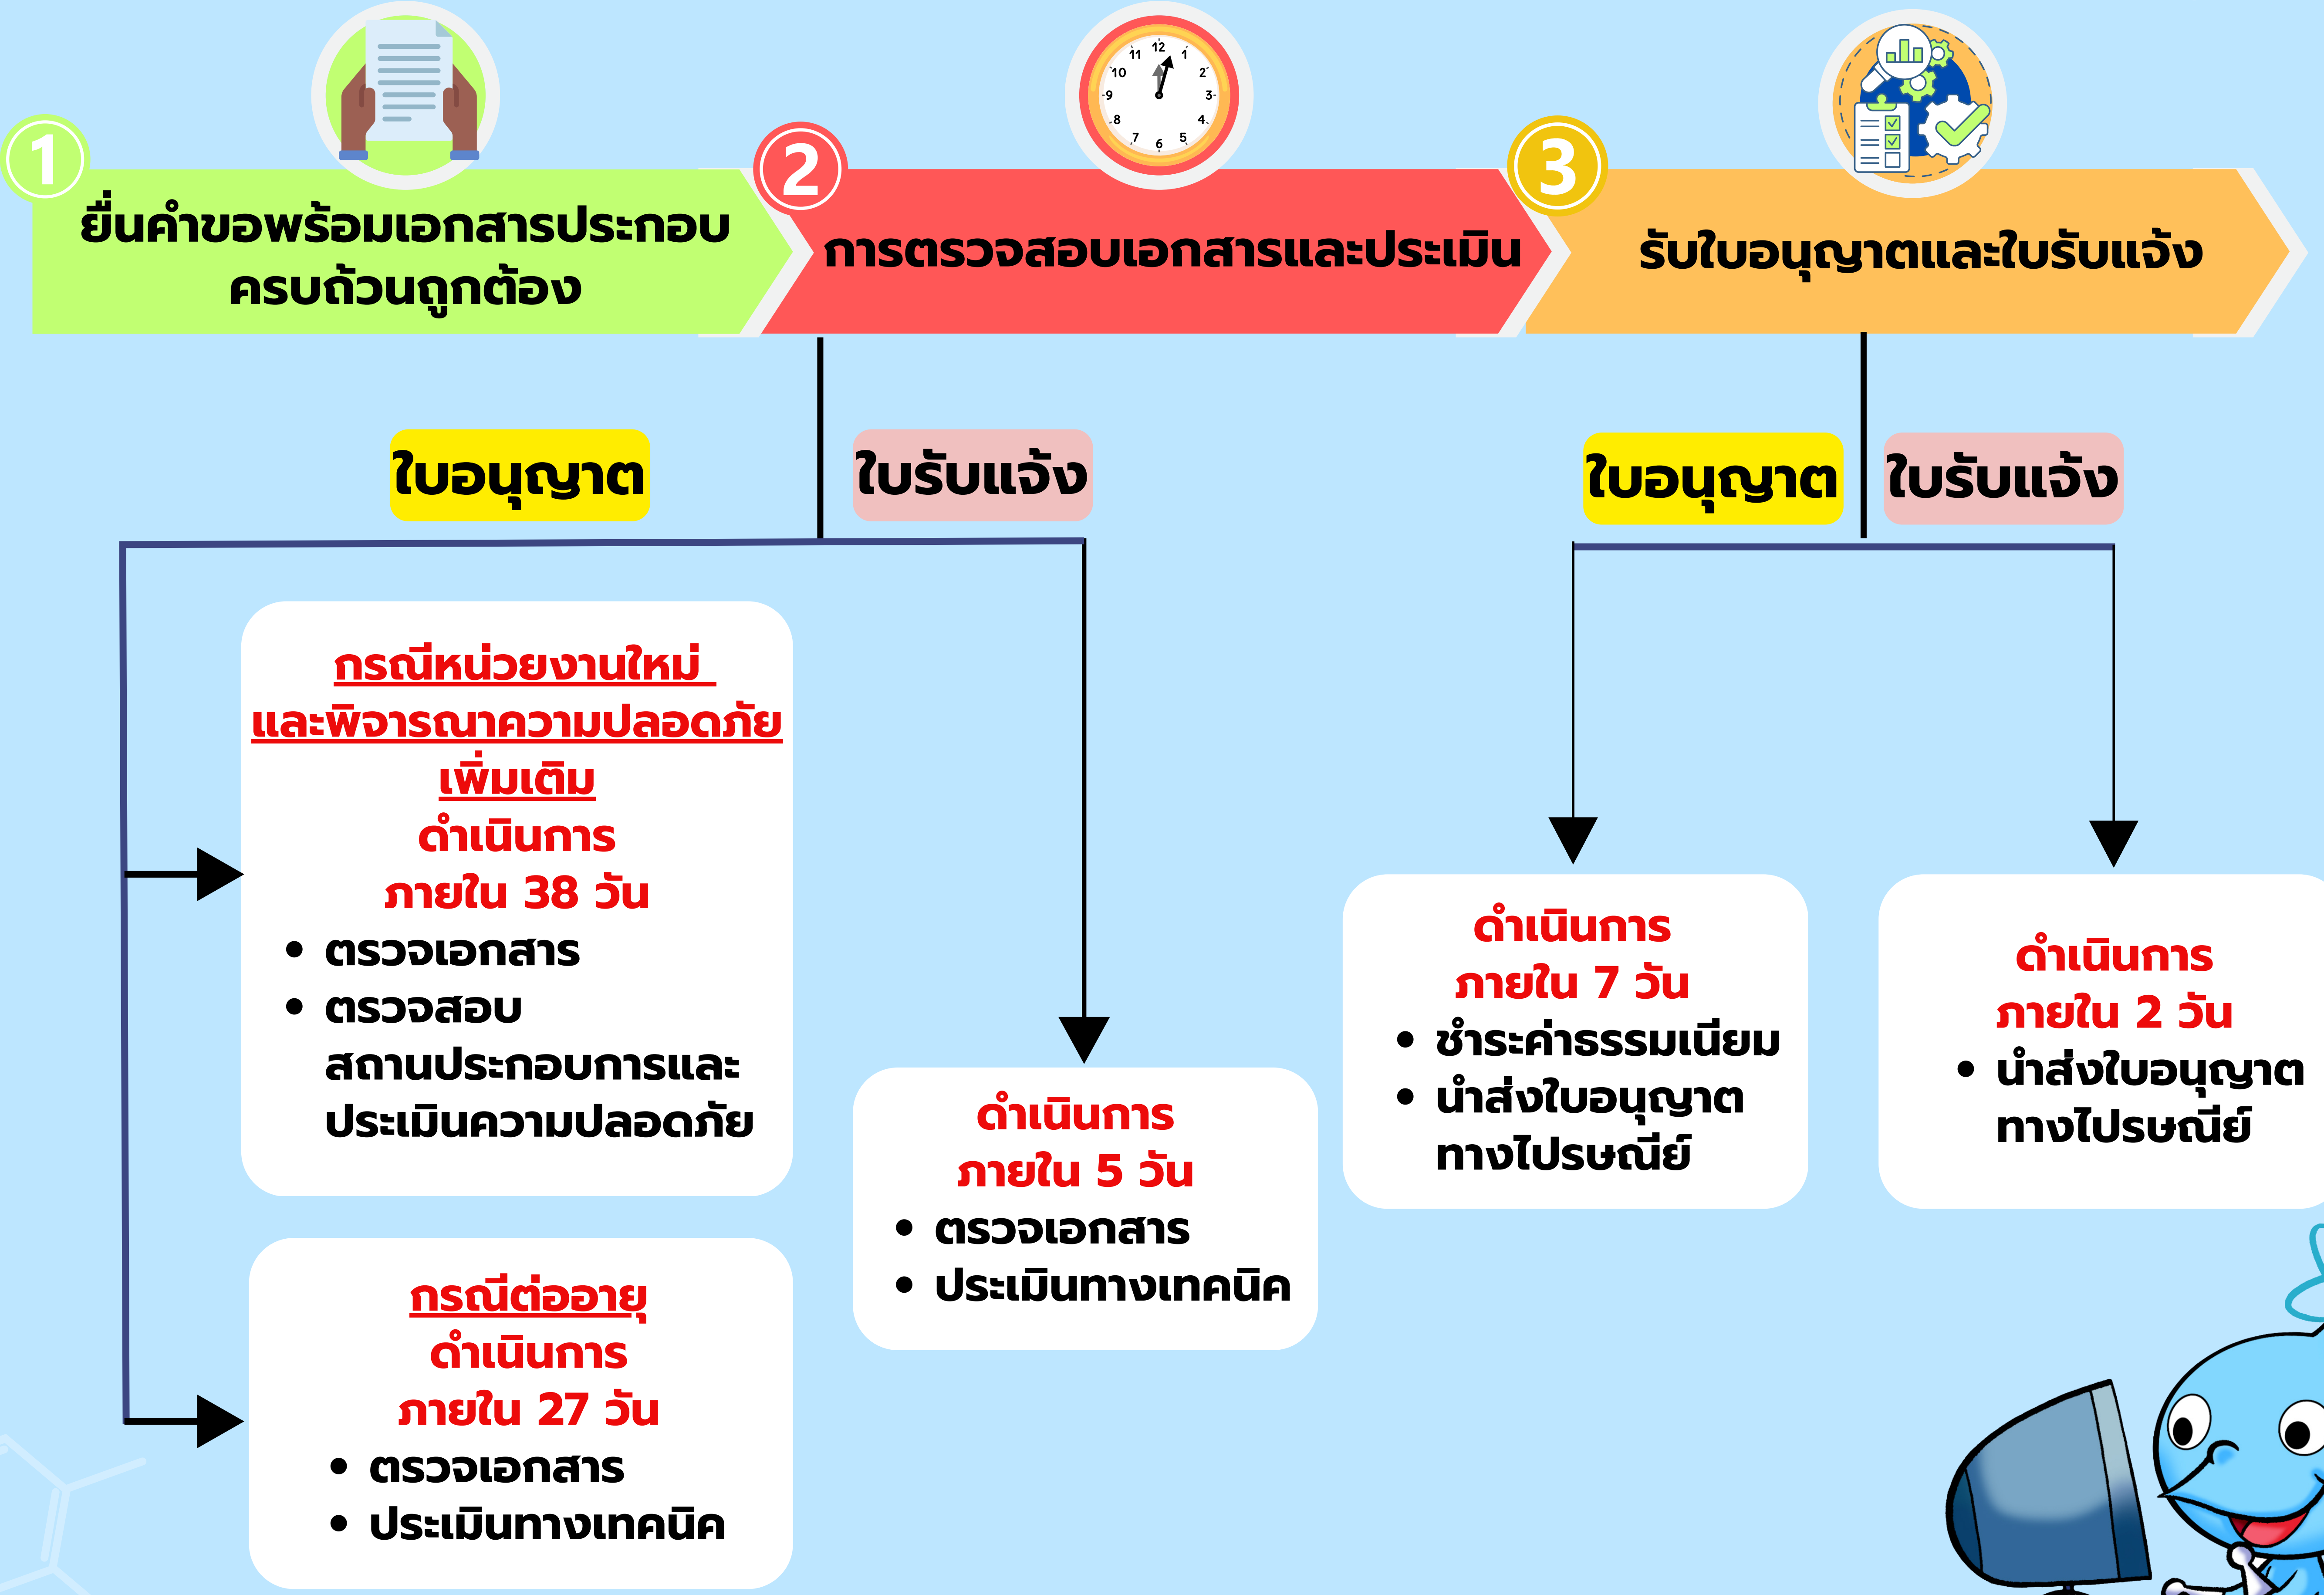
1
ยื่นคำขอพร้อมเอกสารประกอบครบถ้วนถูกต้อง

2
การตรวจสอบเอกสารและประเมิน

3
รับใบอนุญาตและใบรับแจ้ง

ใบอนุญาต

ใบรับแจ้ง

ใบอนุญาต

ใบรับแจ้ง

กรณีหน่วยงานใหม่ และพิจารณาความปลอดภัยเพิ่มเติม
ดำเนินการ
ภายใน 38 วัน
• ตรวจเอกสาร
• ตรวจสอบสถานประกอบการและประเมินความปลอดภัย

กรณีต่ออายุ
ดำเนินการ
ภายใน 27 วัน
• ตรวจเอกสาร
• ประเมินทางเทคนิค

ดำเนินการ
ภายใน 5 วัน
• ตรวจเอกสาร
• ประเมินทางเทคนิค

ดำเนินการ
ภายใน 7 วัน
• ชำระค่าธรรมเนียม
• นำส่งใบอนุญาตทางไปรษณีย์

ดำเนินการ
ภายใน 2 วัน
• นำส่งใบอนุญาตทางไปรษณีย์